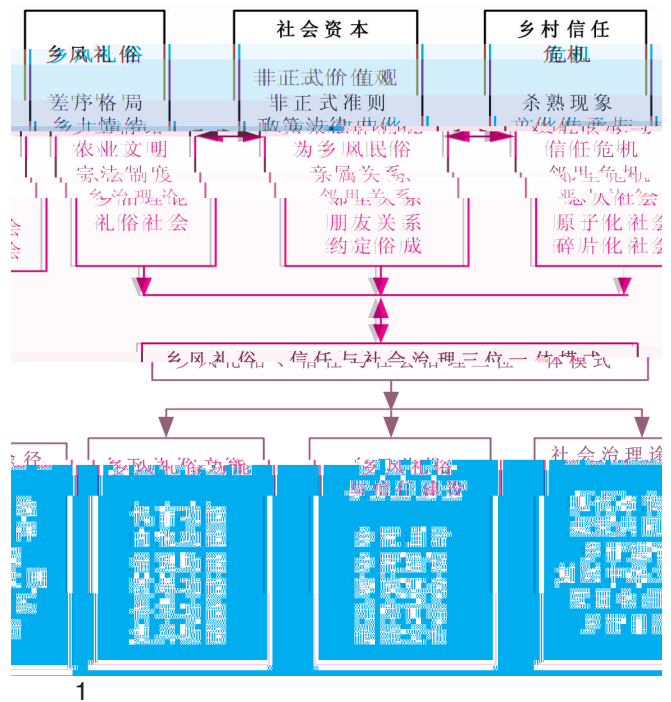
乡风礼俗
差序格局
乡土情结
农业文明
宗法制度
乡治理论
礼俗社会

社会资本
非正式价值观
非正式准则
政策法律由此
为乡风民俗
亲属关系
邻里关系
朋友关系
约定俗成

乡村信任
危机
杀熟现象
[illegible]
信任危机
邻里危机
恶人社会
原子化社会
碎片化社会

乡风礼俗、信任与社会治理三位一体模式

乡风礼俗功能
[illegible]

乡风礼俗
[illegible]

社会治理途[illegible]
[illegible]

1